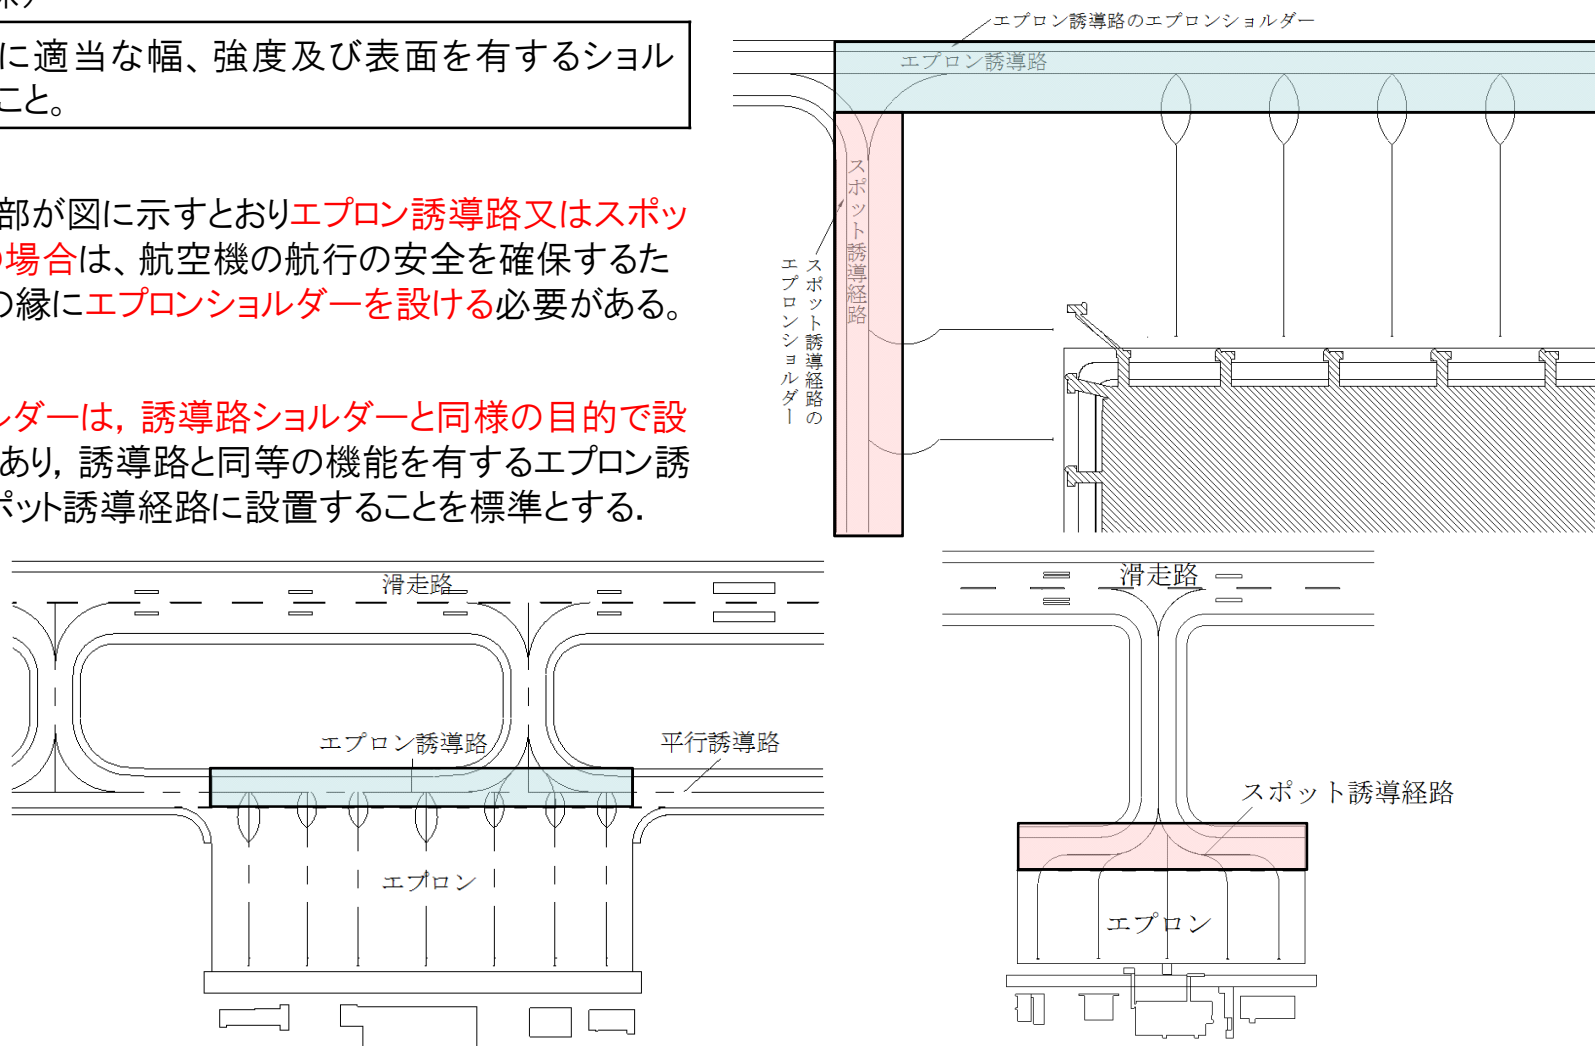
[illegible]に適当な幅、強度及び表面を有するショル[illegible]こと。

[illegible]部が図に示すとおりエプロン誘導路又はスポッ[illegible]場合は、航空機の航行の安全を確保するた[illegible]の縁にエプロンショルダーを設ける必要がある。

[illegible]ルダーは，誘導路ショルダーと同様の目的で設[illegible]あり，誘導路と同等の機能を有するエプロン誘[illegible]ポット誘導経路に設置することを標準とする.

エプロン誘導路のエプロンショルダー

エプロン誘導路

スポット誘導経路

スポット誘導経路のエプロンショルダー

滑走路

エプロン誘導路

平行誘導路

エプロン

滑走路

スポット誘導経路

エプロン